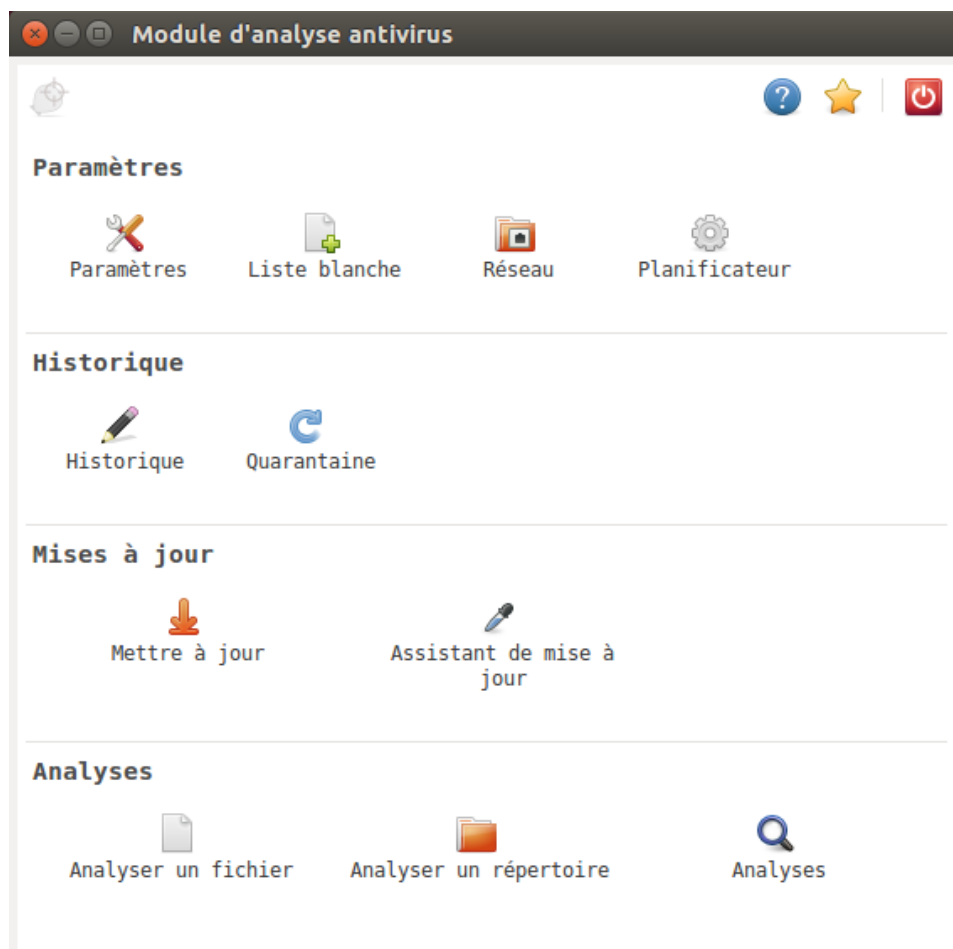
Module d'analyse antivirus

Paramètres

Paramètres
Liste blanche
Réseau
Planificateur

Historique

Historique
Quarantaine

Mises à jour

Mettre à jour
Assistant de mise à jour

Analyses

Analyser un fichier
Analyser un répertoire
Analyses